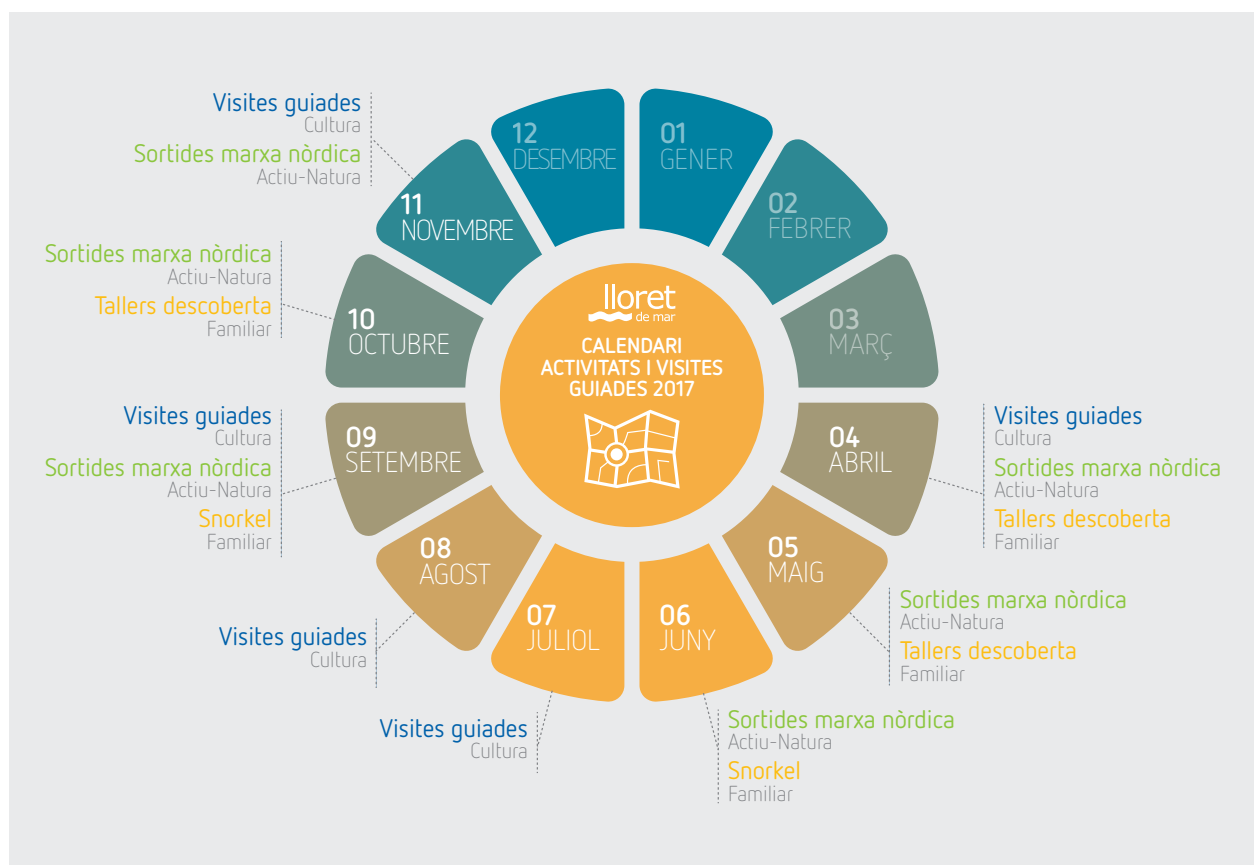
lloret de mar
CALENDARI ACTIVITATS I VISITES GUIADES 2017

01
GENER

02
FEBRER

03
MARÇ

04
ABRIL

Visites guiades
Cultura
Sortides marxa nòrdica
Actiu-Natura
Tallers descoberta
Familiar

05
MAIG

Sortides marxa nòrdica
Actiu-Natura
Tallers descoberta
Familiar

06
JUNY

Sortides marxa nòrdica
Actiu-Natura
Snorkel
Familiar

07
JULIOL

Visites guiades
Cultura

08
AGOST

Visites guiades
Cultura

09
SETEMBRE

Visites guiades
Cultura
Sortides marxa nòrdica
Actiu-Natura
Snorkel
Familiar

10
OCTUBRE

Sortides marxa nòrdica
Actiu-Natura
Tallers descoberta
Familiar

11
NOVEMBRE

Visites guiades
Cultura
Sortides marxa nòrdica
Actiu-Natura

12
DESEMBRE